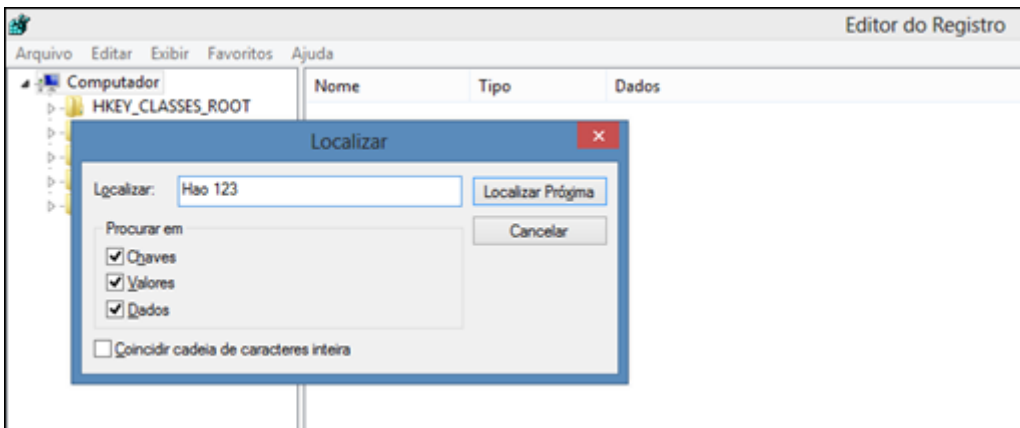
Editor do Registro

Arquivo Editar Exibir Favoritos Ajuda

Computador
HKEY_CLASSES_ROOT

Nome Tipo Dados

Localizar

Localizar: Hao 123

Localizar Próxima

Cancelar

Procurar em
Chaves
Valores
Dados

Coincidir cadeia de caracteres inteira